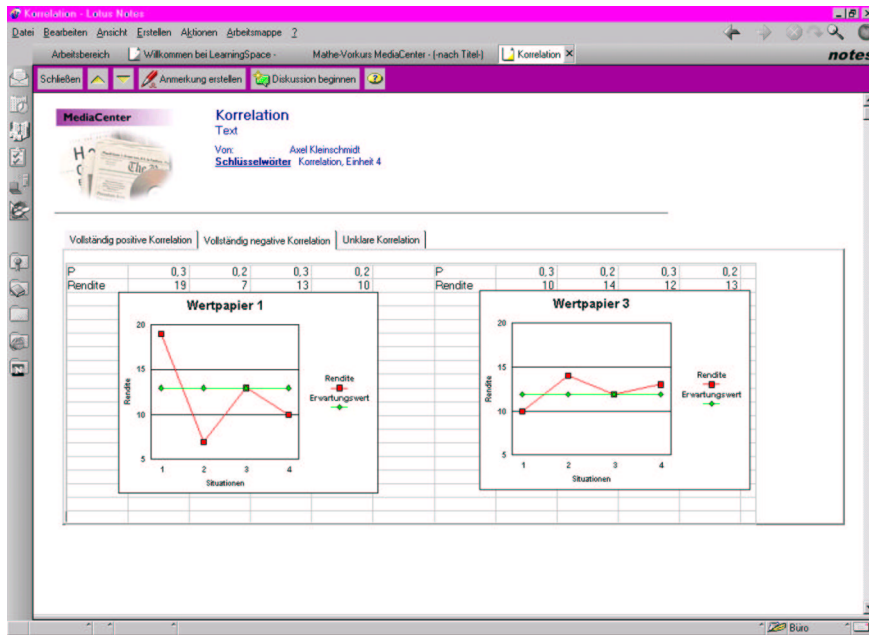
Korrelation - Lotus Notes

Datei Bearbeiten Ansicht Erstellen Aktionen Arbeitsmappe ?

Arbeitsbereich | Willkommen bei LearningSpace - | Mathe-Vorkurs MediaCenter - (-nach Titel-) | Korrelation ×

notes

Schließen | Anmerkung erstellen | Diskussion beginnen

MediaCenter

Korrelation
Text

Von: Axel Kleinschmidt
Schlüsselwörter Korrelation, Einheit 4

Vollständig positive Korrelation | Vollständig negative Korrelation | Unklare Korrelation

| P | 0,3 | 0,2 | 0,3 | 0,2 |
|---|---|---|---|---|
| Rendite | 19 | 7 | 13 | 10 |

Wertpapier 1

20
15
10
5
Rendite
1 2 3 4
Situationen

Rendite
Erwartungswert

| P | 0,3 | 0,2 | 0,3 | 0,2 |
|---|---|---|---|---|
| Rendite | 10 | 14 | 12 | 13 |

Wertpapier 3

20
15
10
5
Rendite
1 2 3 4
Situationen

Rendite
Erwartungswert

Büro